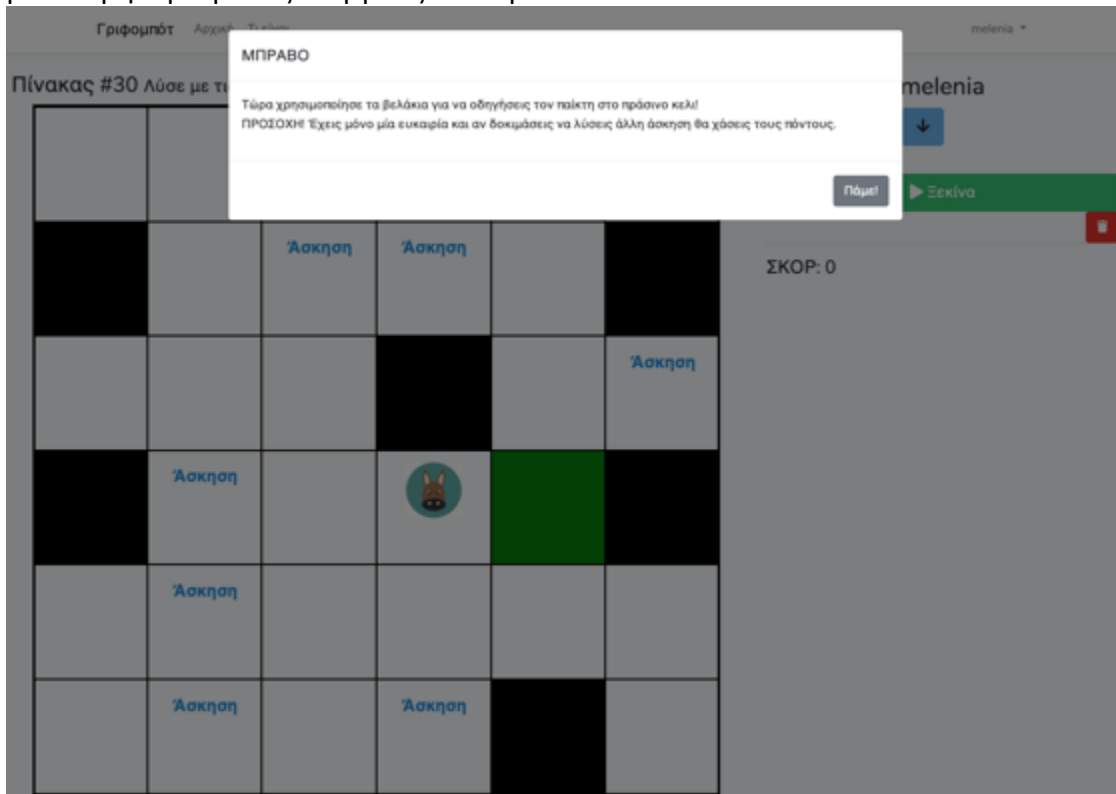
Γριφομπότ Αρχική Τ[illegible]

melenia

ΜΠΡΑΒΟ

Τώρα χρησιμοποίησε τα βελάκια για να οδηγήσεις τον παίκτη στο πράσινο κελί!
ΠΡΟΣΟΧΗ! Έχεις μόνο μία ευκαιρία και αν δοκιμάσεις να λύσεις άλλη άσκηση θα χάσεις τους πόντους.

Πάμε!

Πίνακας #30 Λύσε με τ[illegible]

melenia

↓

▶ Ξεκίνα

ΣΚΟΡ: 0

Άσκηση

Άσκηση

Άσκηση

Άσκηση

Άσκηση

Άσκηση

Άσκηση